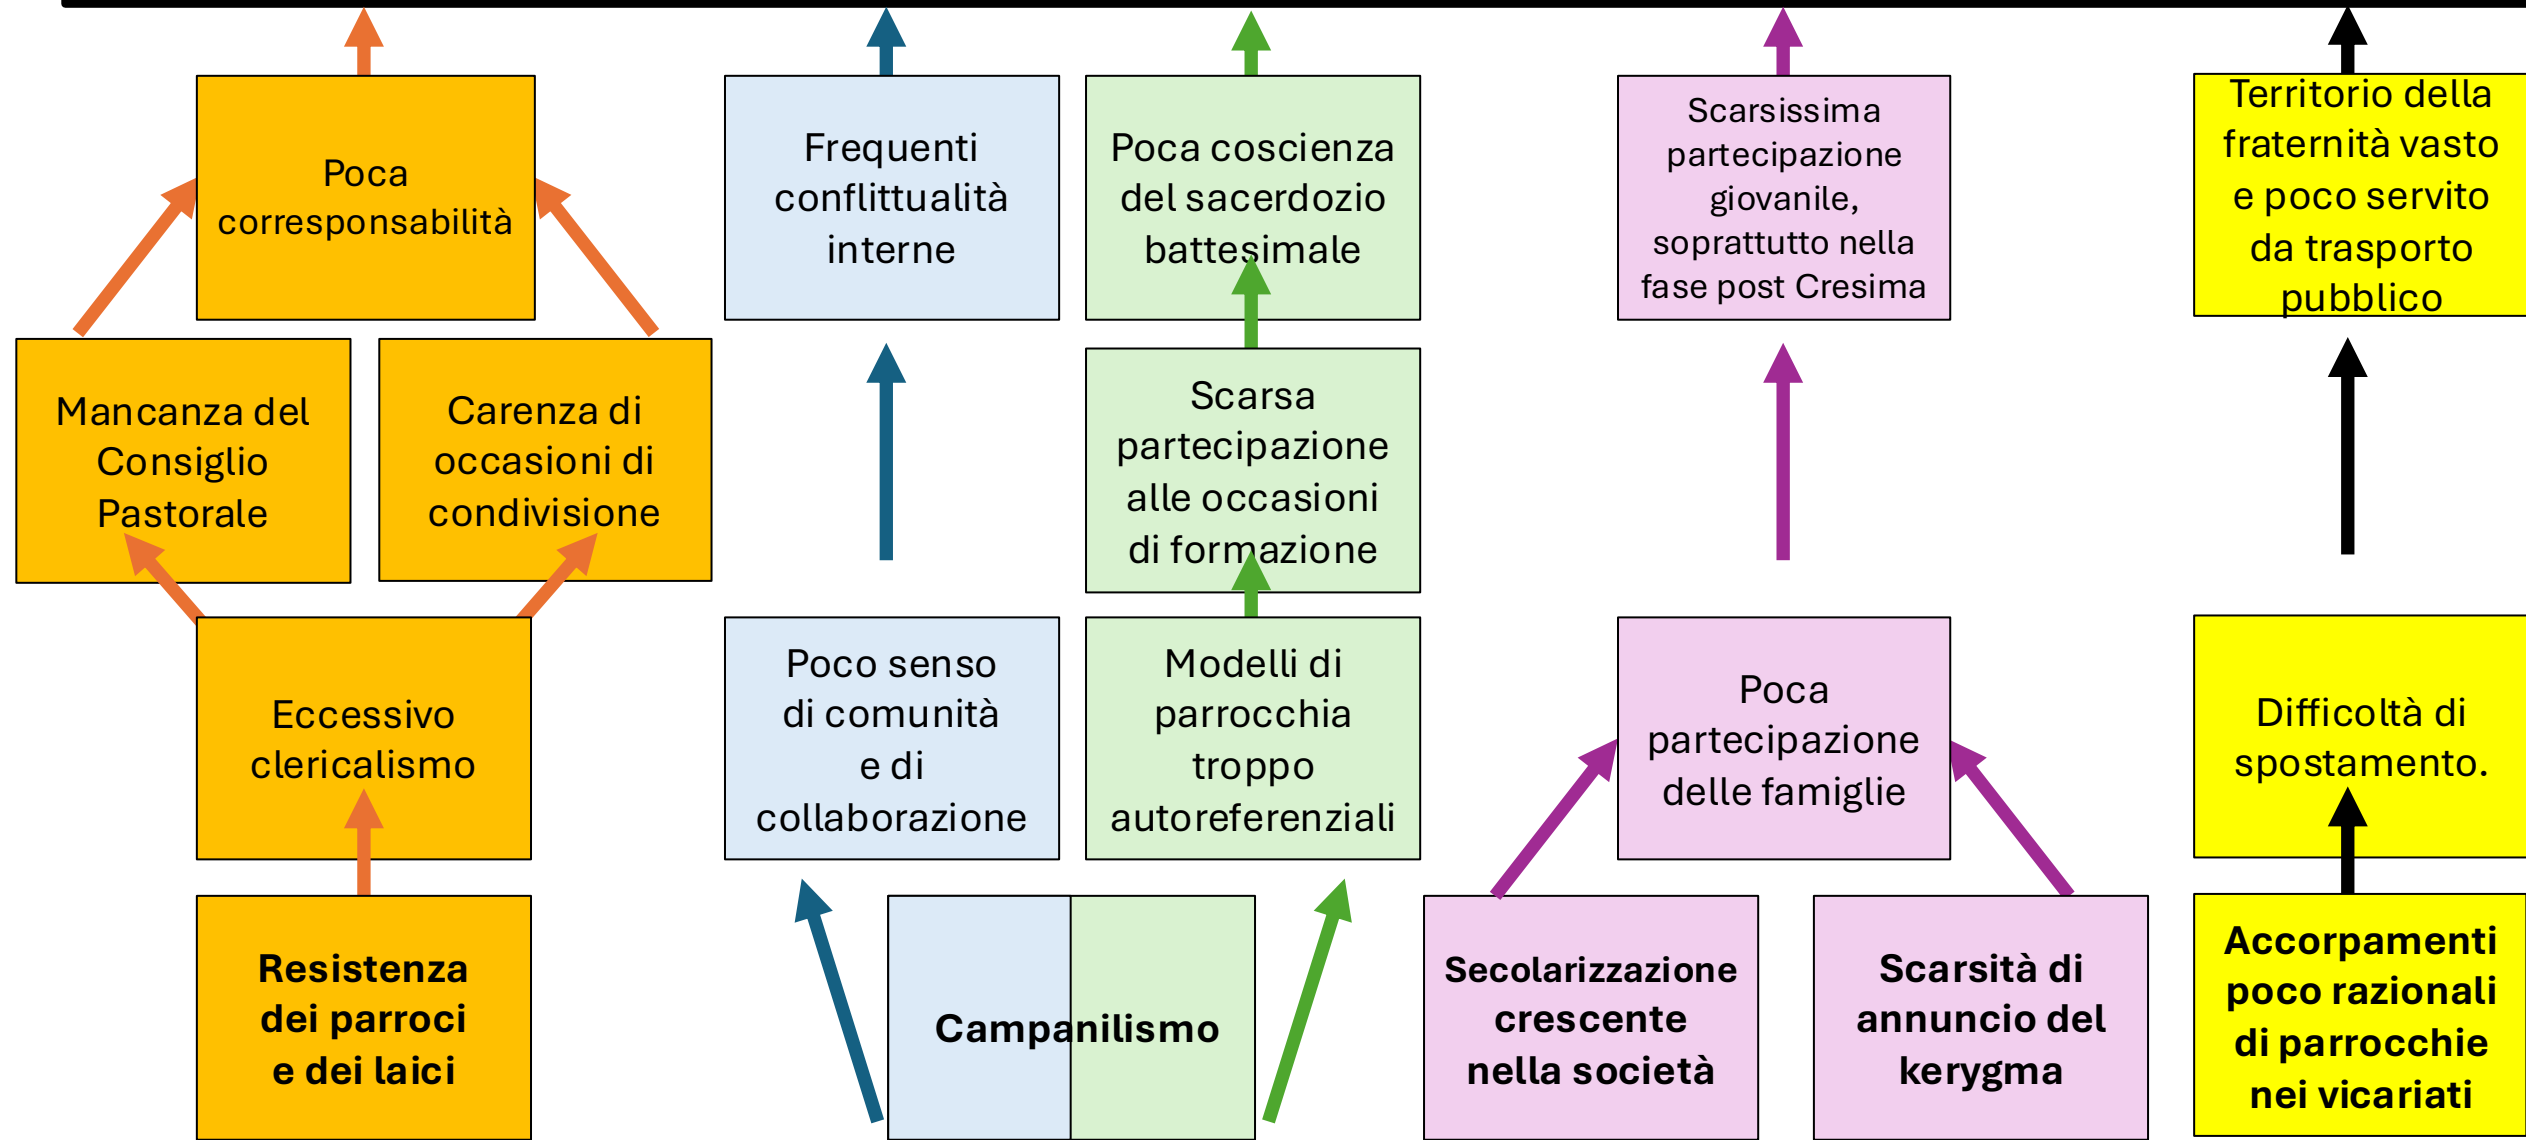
Poca corresponsabilità

Frequenti conflittualità interne

Poca coscienza del sacerdozio battesimale

Scarsissima partecipazione giovanile, soprattutto nella fase post Cresima

Territorio della fraternità vasto e poco servito da trasporto pubblico

Mancanza del Consiglio Pastorale

Carenza di occasioni di condivisione

Scarsa partecipazione alle occasioni di formazione

Eccessivo clericalismo

Poco senso di comunità e di collaborazione

Modelli di parrocchia troppo autoreferenziali

Poca partecipazione delle famiglie

Difficoltà di spostamento.

**Resistenza dei parroci e dei laici**

**Campanilismo**

**Secolarizzazione crescente nella società**

**Scarsità di annuncio del kerygma**

**Accorpamenti poco razionali di parrocchie nei vicariati**